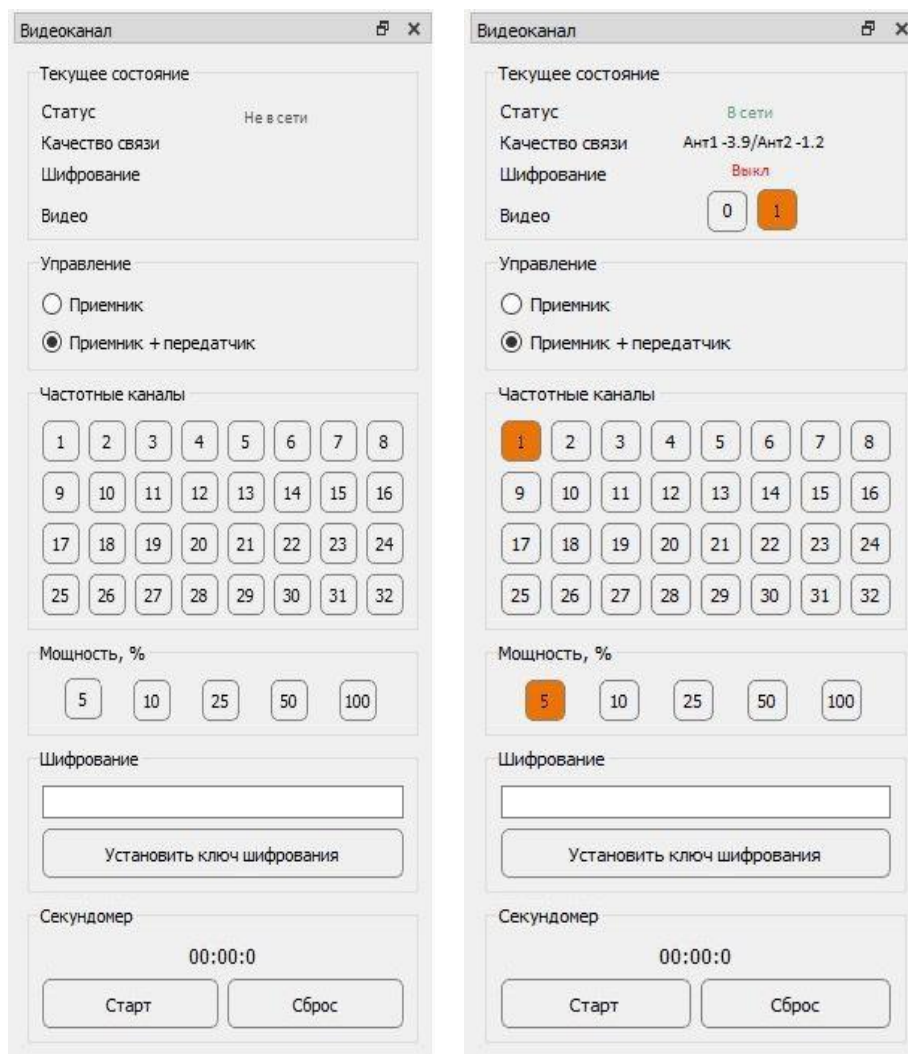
Видеоканал

Текущее состояние

Статус Не в сети

Качество связи

Шифрование

Видео

Управление

Приемник

Приемник + передатчик

Частотные каналы

| 1 | 2 | 3 | 4 | 5 | 6 | 7 | 8 |
|---|---|---|---|---|---|---|---|
| 9 | 10 | 11 | 12 | 13 | 14 | 15 | 16 |
| 17 | 18 | 19 | 20 | 21 | 22 | 23 | 24 |
| 25 | 26 | 27 | 28 | 29 | 30 | 31 | 32 |

Мощность, %

5 10 25 50 100

Шифрование

Установить ключ шифрования

Секундомер

00:00:0

Старт Сброс

Видеоканал

Текущее состояние

Статус В сети

Качество связи Ант1 -3.9/Ант2 -1.2

Шифрование Выкл

Видео 0 1

Управление

Приемник

Приемник + передатчик

Частотные каналы

| 1 | 2 | 3 | 4 | 5 | 6 | 7 | 8 |
|---|---|---|---|---|---|---|---|
| 9 | 10 | 11 | 12 | 13 | 14 | 15 | 16 |
| 17 | 18 | 19 | 20 | 21 | 22 | 23 | 24 |
| 25 | 26 | 27 | 28 | 29 | 30 | 31 | 32 |

Мощность, %

5 10 25 50 100

Шифрование

Установить ключ шифрования

Секундомер

00:00:0

Старт Сброс